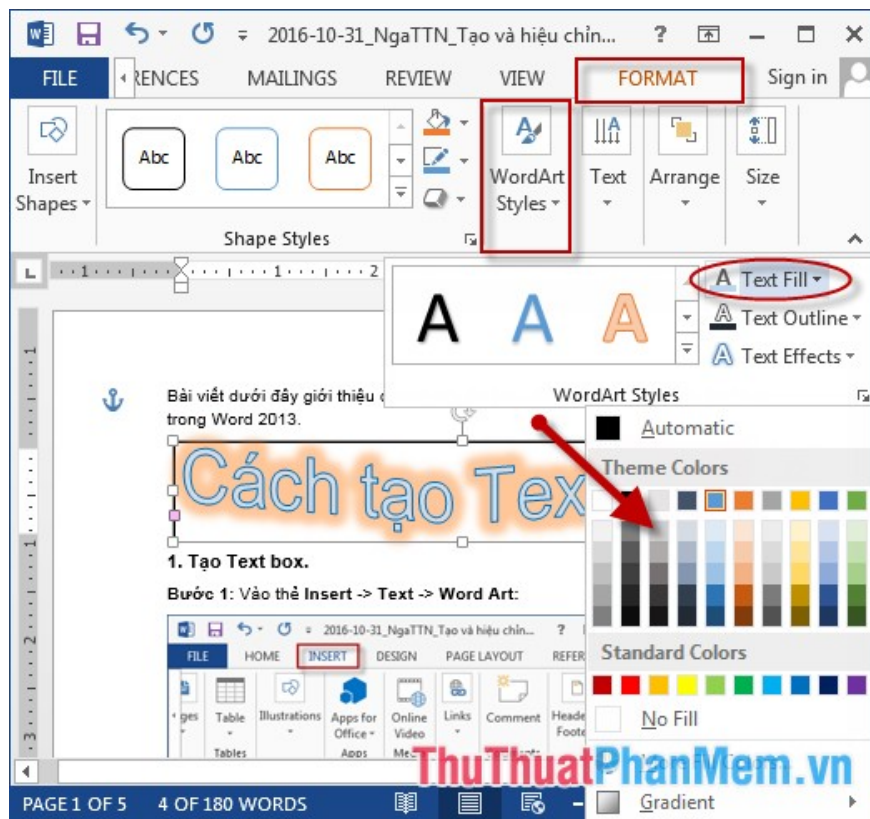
2016-10-31_NgaTTN_Tạo và hiệu chỉn...

?

FILE | RENCES | MAILINGS | REVIEW | VIEW | FORMAT | Sign in

Insert Shapes

Abc Abc Abc

Shape Styles

WordArt Styles

Text

Arrange

Size

A A A

Text Fill

Text Outline

Text Effects

WordArt Styles

Bài viết dưới đây giới thiệu

trong Word 2013.

Cách tạo Tex

1. Tạo Text box.

Bước 1: Vào thẻ Insert -> Text -> Word Art:

2016-10-31_NgaTTN_Tạo và hiệu chỉn...

FILE | HOME | INSERT | DESIGN | PAGE LAYOUT | REFER

ges | Table | Illustrations | Apps for Office | Online Video | Links | Comment | Header Foote

Tables | Apps | Me

Automatic

Theme Colors

Standard Colors

No Fill

Gradient

ThuThuatPhanMem.vn

PAGE 1 OF 5 | 4 OF 180 WORDS